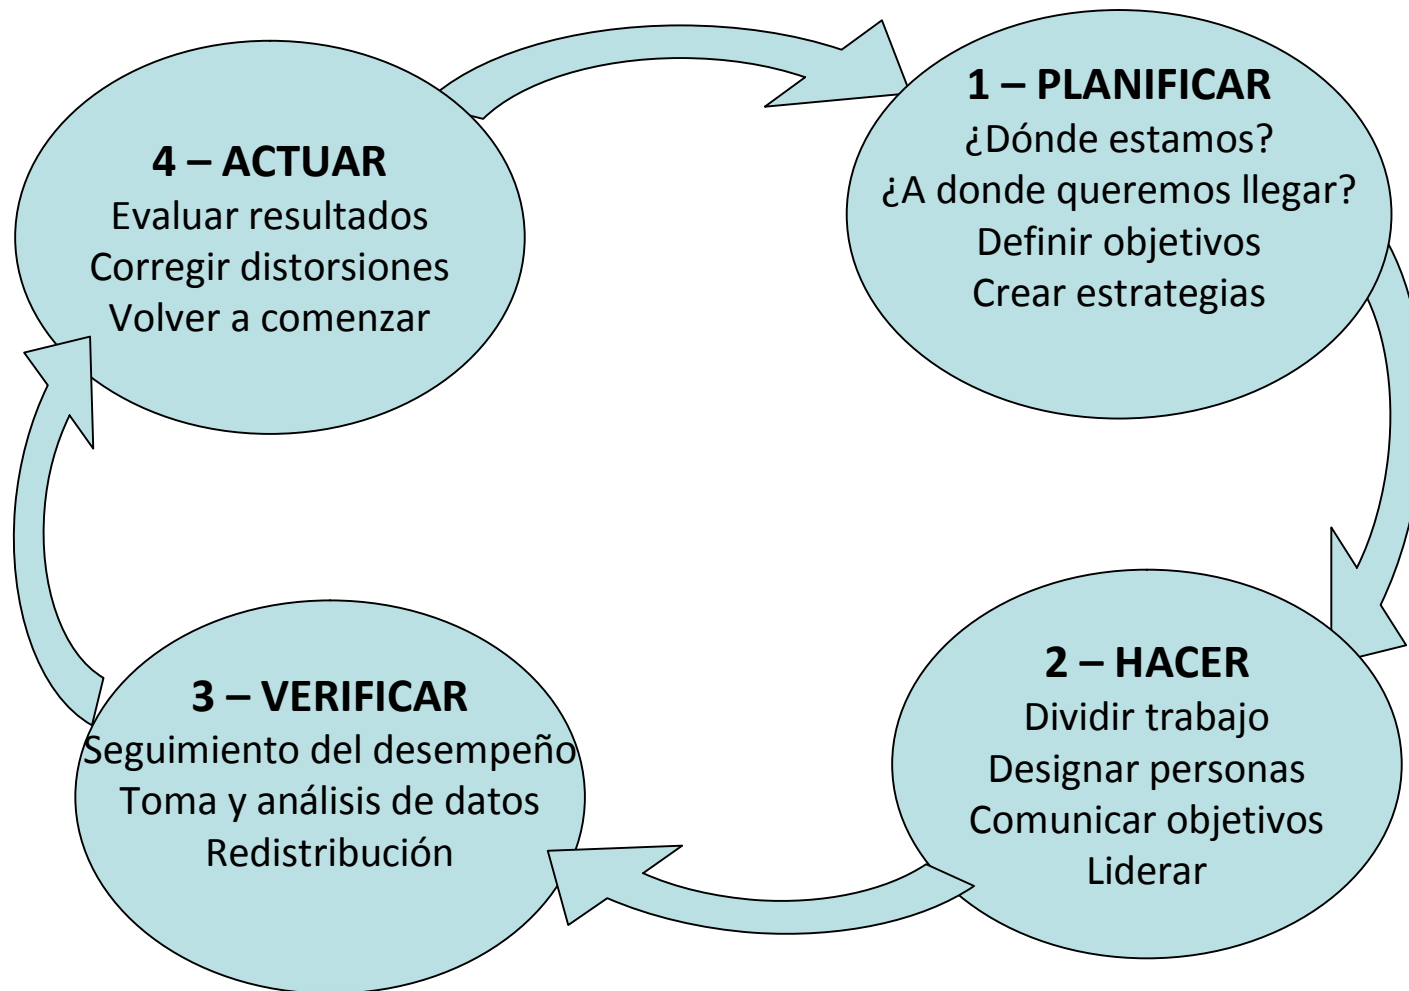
1 – PLANIFICAR
¿Dónde estamos?
¿A donde queremos llegar?
Definir objetivos
Crear estrategias

2 – HACER
Dividir trabajo
Designar personas
Comunicar objetivos
Liderar

3 – VERIFICAR
Seguimiento del desempeño
Toma y análisis de datos
Redistribución

4 – ACTUAR
Evaluar resultados
Corregir distorsiones
Volver a comenzar